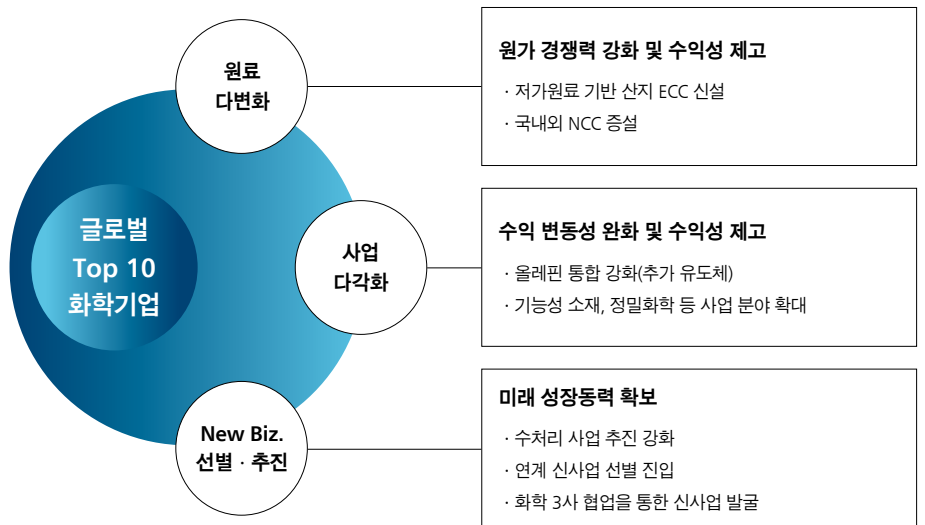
글로벌
Top 10
화학기업

원료
다변화

원가 경쟁력 강화 및 수익성 제고
· 저가원료 기반 산지 ECC 신설
· 국내외 NCC 증설

사업
다각화

수익 변동성 완화 및 수익성 제고
· 올레핀 통합 강화(추가 유도체)
· 기능성 소재, 정밀화학 등 사업 분야 확대

New Biz.
선별 · 추진

미래 성장동력 확보
· 수처리 사업 추진 강화
· 연계 신사업 선별 진입
· 화학 3사 협업을 통한 신사업 발굴